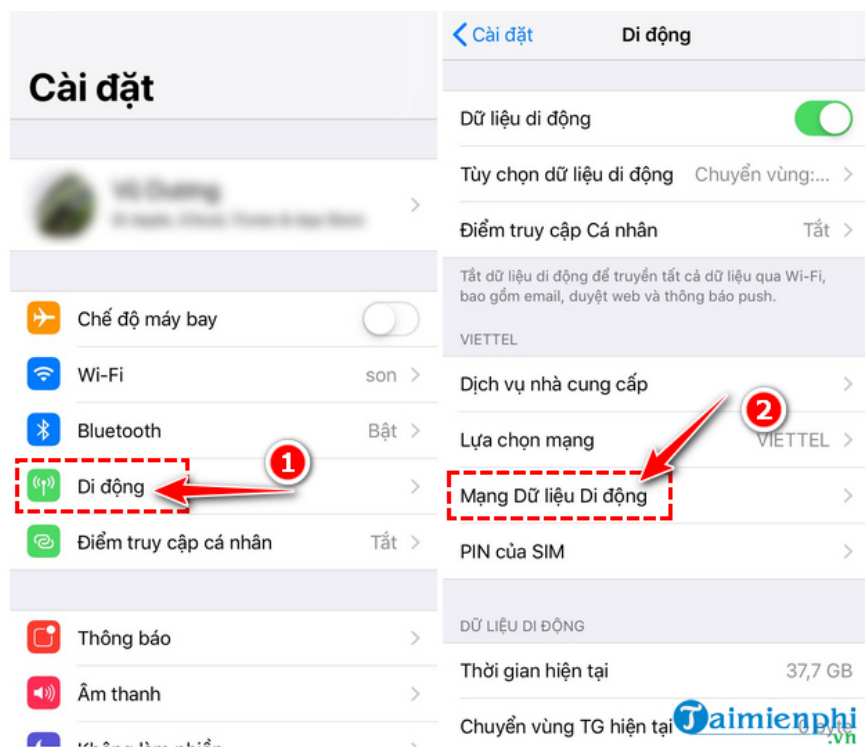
Cài đặt

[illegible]

Chế độ máy bay

Wi-Fi son

Bluetooth Bật

1

Di động

Điểm truy cập cá nhân Tắt

Thông báo

Âm thanh

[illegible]

Cài đặt Di động

Dữ liệu di động

Tùy chọn dữ liệu di động Chuyển vùng:...

Điểm truy cập Cá nhân Tắt

Tắt dữ liệu di động để truyền tất cả dữ liệu qua Wi-Fi, bao gồm email, duyệt web và thông báo push.

VIETTEL

Dịch vụ nhà cung cấp

2

Lựa chọn mạng VIETTEL

Mạng Dữ liệu Di động

PIN của SIM

DỮ LIỆU DI ĐỘNG

Thời gian hiện tại 37,7 GB

Chuyển vùng TG hiện tại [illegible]

Taimienphi .vn